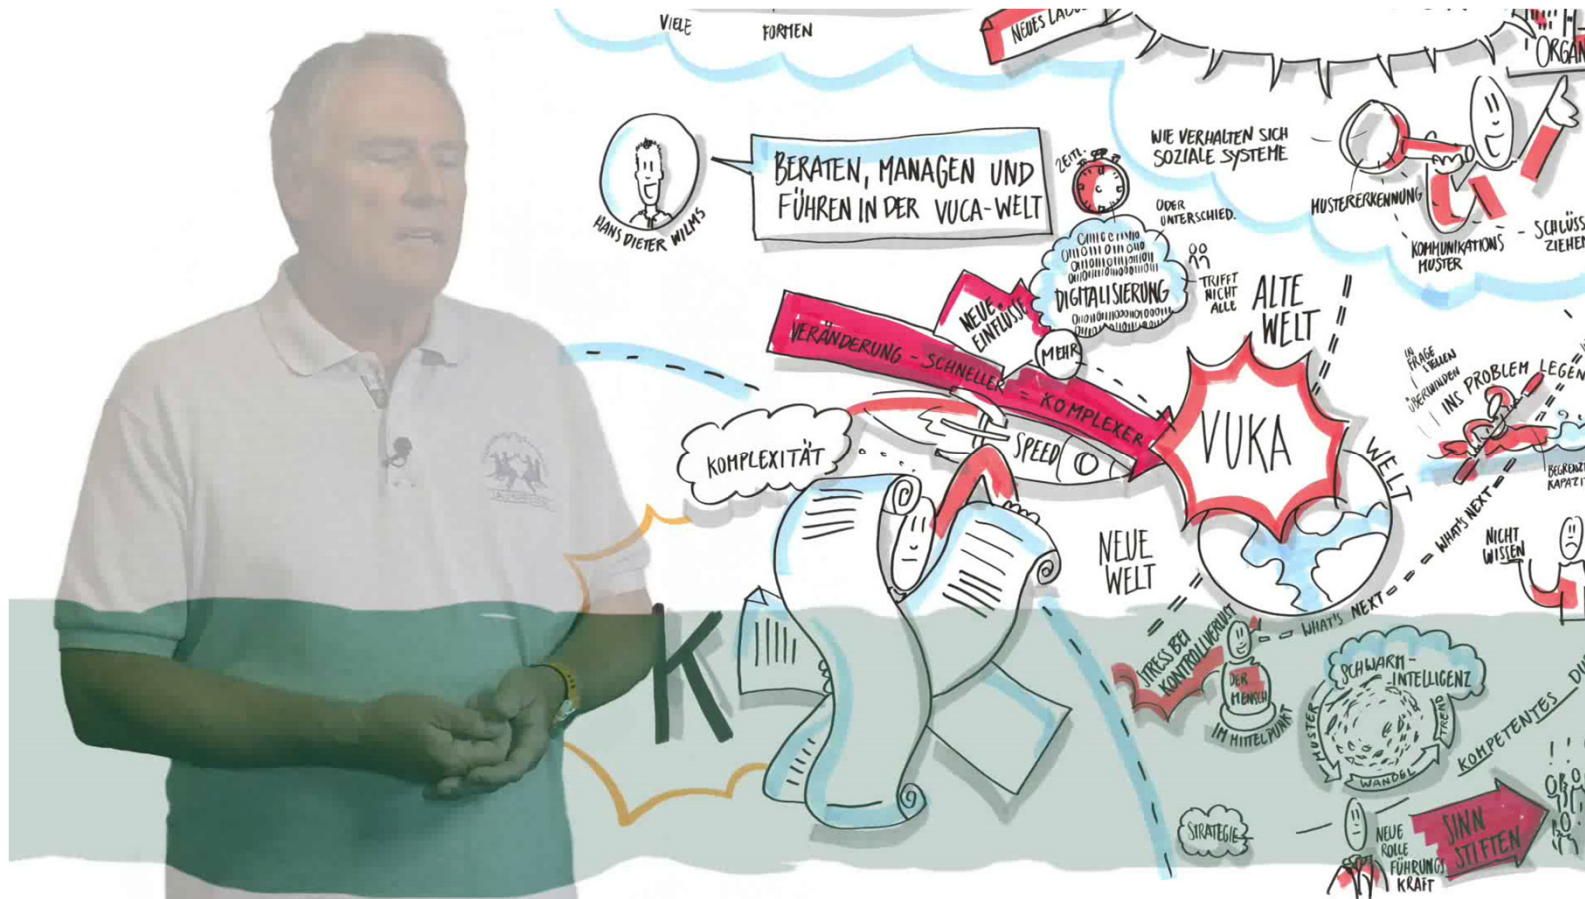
VIELE FORMEN

NEUES LA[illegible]

ORGAN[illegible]

HANS DIETER WILMS

BERATEN, MANAGEN UND FÜHREN IN DER VUCA-WELT

ZEITL.

WIE VERHALTEN SICH SOZIALE SYSTEME

MUSTERERKENNUNG

KOMMUNIKATIONS MUSTER

SCHLÜSS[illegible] ZIEHEN

ODER UNTERSCHIED.

DIGITALISIERUNG

TRIFFT NICHT ALLE

NEUE EINFLÜSSE

ALTE WELT

VERÄNDERUNG - SCHNELLER - KOMPLEXER

MEHR

IN FRAGE STELLEN ÜBERWINDEN

INS PROBLEM LEGEN

KOMPLEXITÄT

SPEED

VUKA

WELT

BEGRENZ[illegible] KAPAZI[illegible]

WHAT'S NEXT

NICHT WISSEN

NEUE WELT

K

STRESS BEI KONTROLLVERLUST

WHAT'S NEXT

DER MENSCH IM MITTELPUNKT

SCHWARM-INTELLIGENZ

MUSTER

TREND

WANDEL

KOMPETENTES D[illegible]

STRATEGIE

NEUE ROLLE FÜHRUNGS KRAFT

SINN STIFTEN